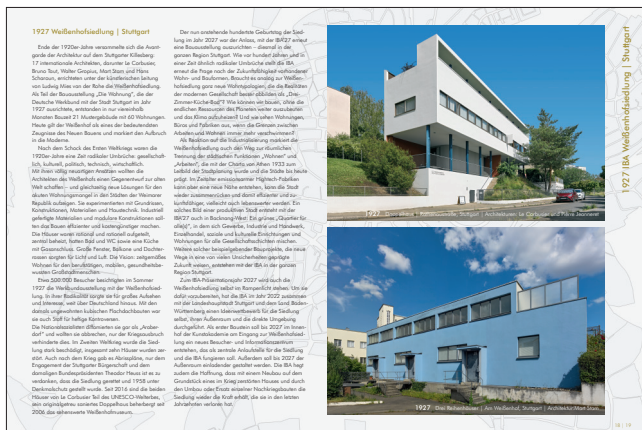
1927 Weißenhofsiedlung | Stuttgart

Ende der 1920er Jahre versammelte sich die Avantgarde der Architektur auf dem Stuttgarter Killesberg: 17 internationale Architekten, darunter Le Corbusier, Bruno Taut, Walter Gropius, Mart Stam und Hans Scharoun, errichteten unter der künstlerischen Leitung von Ludwig Mies van der Rohe die Weißenhofsiedlung. Als Teil der Bauausstellung „Die Wohnung", die der Deutsche Werkbund mit der Stadt Stuttgart im Jahr 1927 ausrichtete, entstanden in nur viermonatiger Bauzeit 21 Mustergebäude mit 60 Wohnungen. Heute gilt die Weißenhofsiedlung als eines der bedeutendsten Zeugnisse des Neuen Bauens und markiert den Aufbruch in die Moderne.

Nach dem Schock des Ersten Weltkriegs waren die 1920er Jahre eine Zeit radikaler Umbrüche: gesellschaftlich, kulturell, politisch, technisch, wirtschaftlich. Mit ihren völlig neuartigen Ansätzen wollten die Architekten der Weißenhofsiedlung einen Gegenentwurf zur alten Welt schaffen – und gleichzeitig neue Lösungen für den akuten Wohnungsmangel in den Städten der Weimarer Republik aufzeigen. Sie experimentierten mit Grundrissen, Konstruktionen, Materialien und Haustechnik. Industriell gefertigte Materialien und modulare Konstruktionen sollten das Bauen effizienter und kostengünstiger machen. Die Häuser waren rational und rationell aufgebaut, zentral beheizt, hatten Bad und WC sowie eine Küche mit Gasanschluss. Große Fenster, Balkone und Dachterrassen sorgten für Licht und Luft. Die Vision: zeitgemäßes Wohnen für den berufstätigen, mobilen, gesundheitsbewussten Großstadtmenschen.

Etwa 500.000 Besucher besichtigten im Sommer 1927 die Werkbundausstellung mit der Weißenhofsiedlung. In ihrer Radikalität sorgte sie für großes Aufsehen und Interesse, weit über Deutschland hinaus. Mit den damals ungewohnten kubischen Flachdachbauten war sie auch Stoff für heftige Kontroversen. Die Nationalsozialisten diffamierten sie gar als „Araberdorf" und wollten sie abbrechen, nur der Kriegsausbruch verhinderte dies. Im Zweiten Weltkrieg wurde die Siedlung stark beschädigt, insgesamt zehn Häuser wurden zerstört. Auch nach dem Krieg gab es Abrisspläne, nur dem Engagement der Stuttgarter Bürgerschaft und dem damaligen Bundespräsidenten Theodor Heuss ist es zu verdanken, dass die Siedlung gerettet und 1958 unter Denkmalschutz gestellt wurde. Seit 2016 sind die beiden Häuser von Le Corbusier Teil des UNESCO-Welterbes, sein originalgetreu saniertes Doppelhaus beherbergt seit 2006 das sehenswerte Weißenhofmuseum.

Der nun anstehende hundertste Geburtstag der Siedlung im Jahr 2027 war der Anlass, mit der IBA'27 erneut eine Bauausstellung auszurichten – diesmal in der ganzen Region Stuttgart. Wie vor hundert Jahren sind in einer Zeit ähnlich radikaler Umbrüche stellt die IBA erneut die Frage nach der Zukunftsfähigkeit vorhandener Wohn- und Bauformen. Braucht es analog zur Weißenhofsiedlung ganz neue Wohntypologien, die die Realitäten der modernen Gesellschaft besser abbilden als „Drei-Zimmer-Küche-Bad"? Wie können wir bauen, ohne die endlichen Ressourcen des Planeten weiter auszubeuten und das Klima aufzuheizen? Und wie sehen Wohnungen, Büros und Fabriken aus, wenn die Grenzen zwischen Arbeiten und Wohnen immer mehr verschwimmen?

Als Reaktion auf die Industrialisierung markiert die Weißenhofsiedlung auch den Weg zur räumlichen Trennung der städtischen Funktionen „Wohnen" und „Arbeiten", die mit der Charta von Athen 1933 zum Leitbild der Stadtplanung wurde und die Städte bis heute prägt. Im Zeitalter emissionsarmer Hightech-Fabriken kann aber eine neue Nähe entstehen, kann die Stadt wieder zusammenrücken und damit effizienter und zukunftsfähiger, vielleicht auch lebenswerter werden. Ein solches Bild einer produktiven Stadt entsteht mit der IBA'27 auch in Backnang-West. Ein ganzes „Quartier für alle(s)", in dem sich Gewerbe, Industrie und Handwerk, Einzelhandel, soziale und kulturelle Einrichtungen und Wohnungen für alle Gesellschaftsschichten mischen. Weitere solcher beispielgebender Bauprojekte, die neue Wege in eine von vielen Unsicherheiten geprägte Zukunft weisen, entstehen mit der IBA in der ganzen Region Stuttgart.

Zum IBA-Präsentationsjahr 2027 wird auch die Weißenhofsiedlung selbst im Rampenlicht stehen. Um sie dafür vorzubereiten, hat die IBA im Jahr 2022 zusammen mit der Landeshauptstadt Stuttgart und dem Land Baden-Württemberg einen Ideenwettbewerb für die Siedlung selbst, ihren Außenraum und die direkte Umgebung durchgeführt. Als ersten Baustein soll bis 2027 im Innenhof der Kunstakademie ein Eingang zur Weißenhofsiedlung ein neues Besucher- und Informationszentrum entstehen, das als zentrale Anlaufstelle für die Siedlung und die IBA fungieren soll. Außerdem soll bis 2027 der Außenraum einladender gestaltet werden. Die IBA hegt zudem die Hoffnung, dass mit einem Neubau auf dem Grundstück eines im Krieg zerstörten Hauses und durch den Umbau oder Ersatz einzelner Nachkriegsbauten die Siedlung wieder die Kraft erhält, die sie in den letzten Jahrzehnten verloren hat.

1927 | Haus Citrohan | Weißenhofsiedlung, Stuttgart | Architekten: Le Corbusier und Pierre Jeanneret

1927 Drei Reihenhäuser | Am Weißenhof, Stuttgart | Architekt Mart Stam

1927 IBA Weißenhofsiedlung | Stuttgart

18 | 19